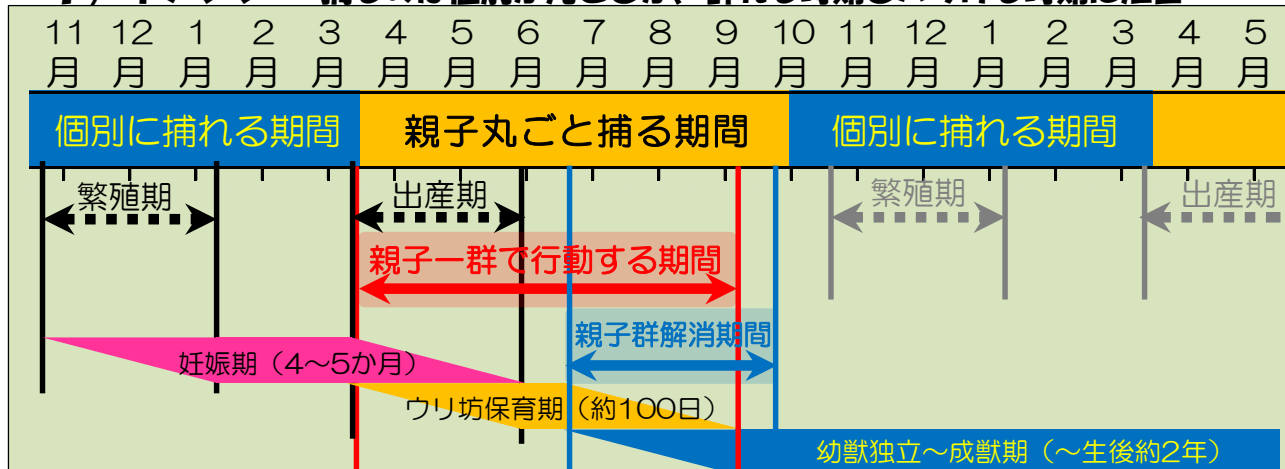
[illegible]

| 11月 | 12月 | 1月 | 2月 | 3月 | 4月 | 5月 | 6月 | 7月 | 8月 | 9月 | 10月 | 11月 | 12月 | 1月 | 2月 | 3月 | 4月 | 5月 |
|---|---|---|---|---|---|---|---|---|---|---|---|---|---|---|---|---|---|---|

個別に捕れる期間
親子丸ごと捕る期間
個別に捕れる期間

繁殖期
出産期
繁殖期
出産期

親子一群で行動する期間
親子群解消期間

妊娠期（4～5か月）
ウリ坊保育期（約100日）
幼獣独立～成獣期（～生後約2年）